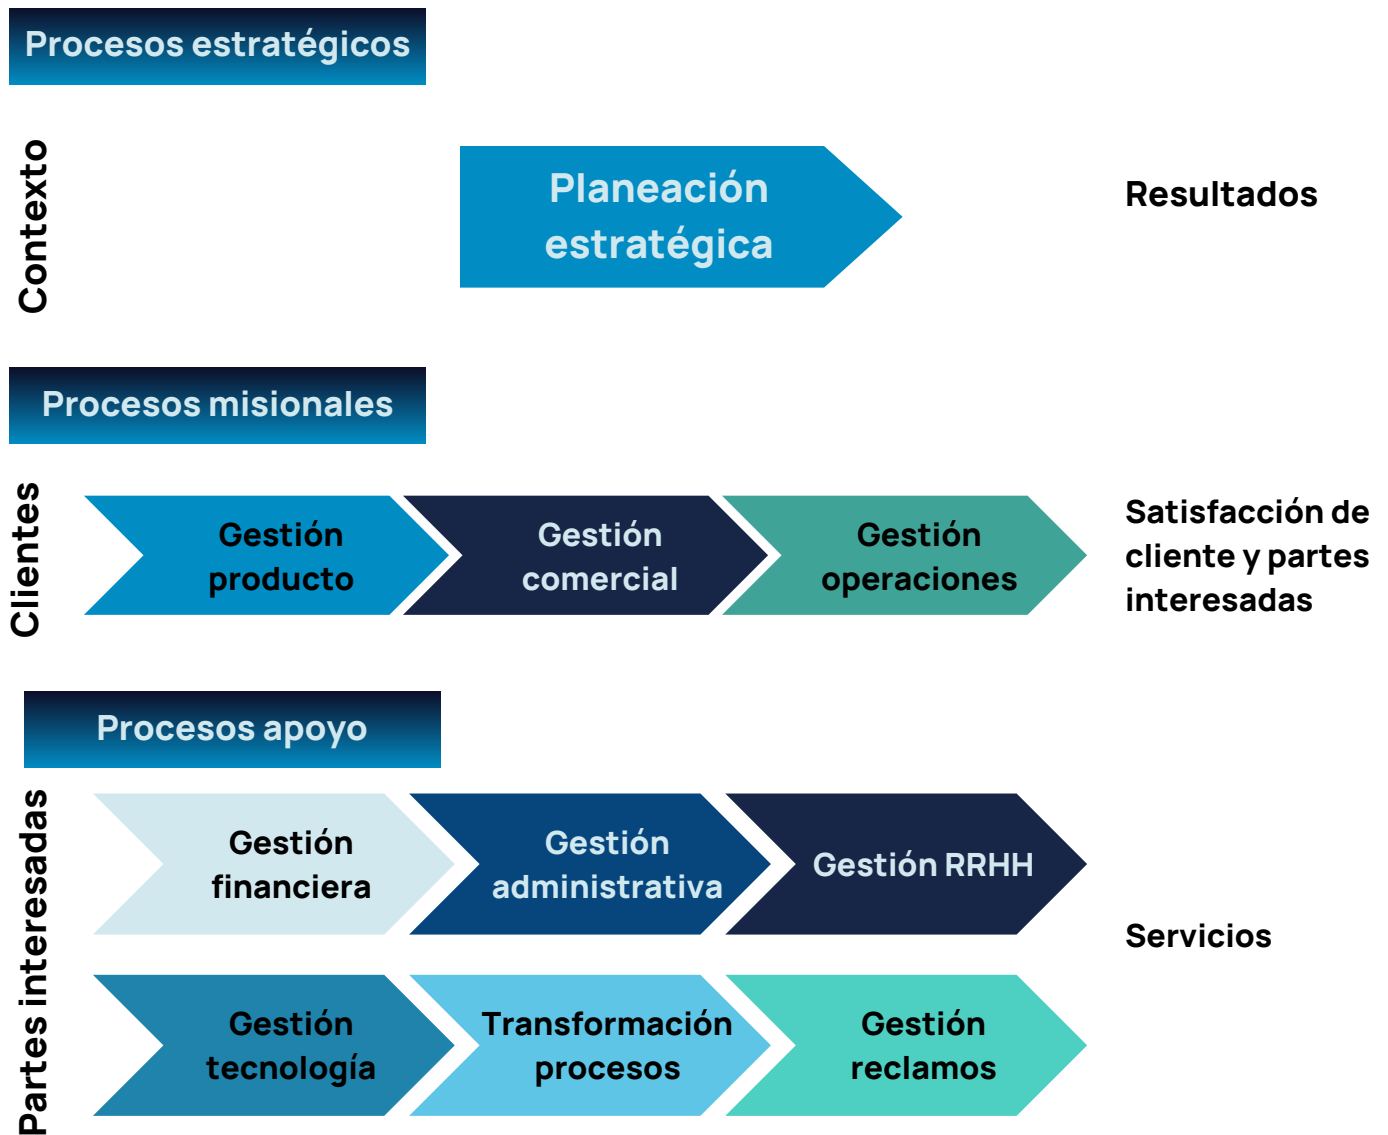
Procesos estratégicos

Contexto

Planeación estratégica

Resultados

Procesos misionales

Clientes

Gestión producto

Gestión comercial

Gestión operaciones

Satisfacción de cliente y partes interesadas

Procesos apoyo

Partes interesadas

Gestión financiera

Gestión administrativa

Gestión RRHH

Servicios

Gestión tecnología

Transformación procesos

Gestión reclamos